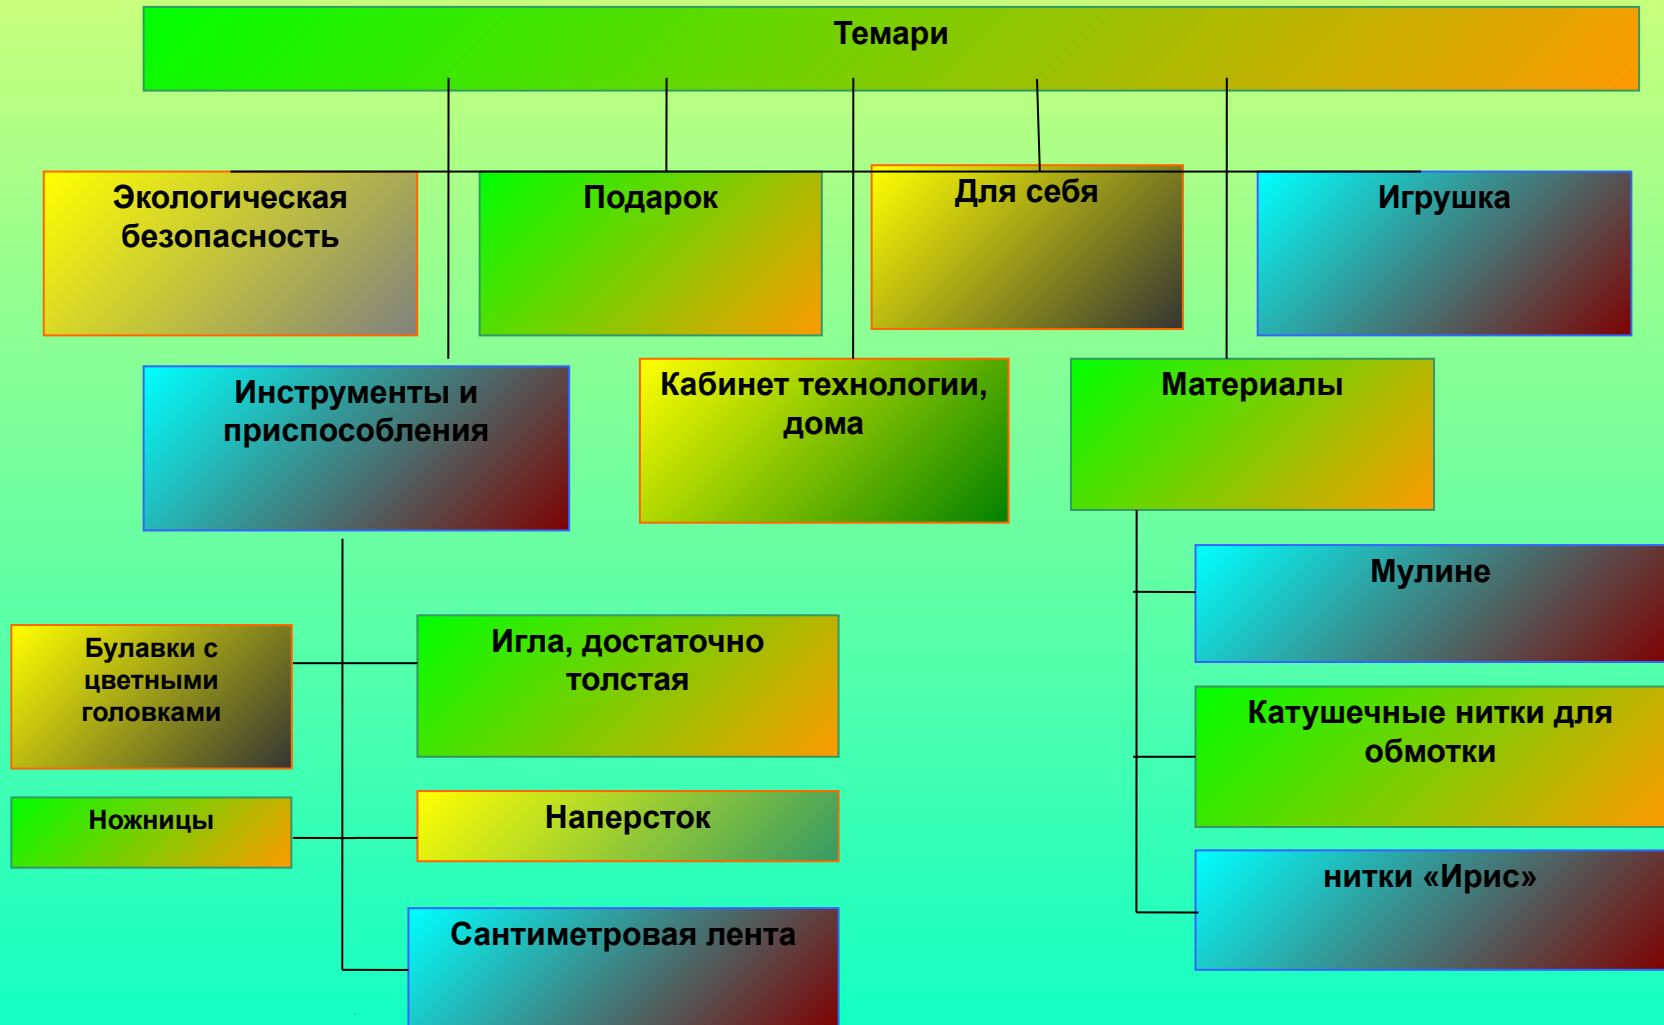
Темари

Экологическая безопасность

Подарок

Для себя

Игрушка

Инструменты и приспособления

Кабинет технологии, дома

Материалы

Мулине

Булавки с цветными головками

Игла, достаточно толстая

Катушечные нитки для обмотки

Ножницы

Наперсток

нитки «Ирис»

Сантиметровая лента